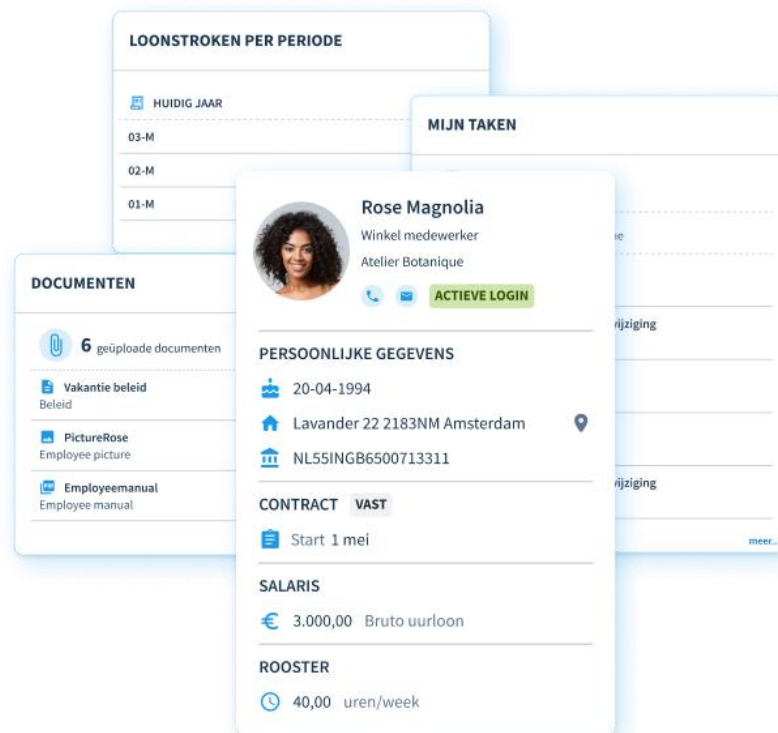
LOONSTROKEN PER PERIODE

HUIDIG JAAR
03-M
02-M
01-M

MIJN TAKEN

ne

wijziging

wijziging

meer..

DOCUMENTEN

6 geüploade documenten

Vakantie beleid
Beleid

PictureRose
Employee picture

Employeemanual
Employee manual

Rose Magnolia
Winkel medewerker
Atelier Botanique
ACTIEVE LOGIN

PERSOONLIJKE GEGEVENS
20-04-1994
Lavander 22 2183NM Amsterdam
NL55INGB6500713311

CONTRACT VAST
Start 1 mei

SALARIS
3.000,00 Bruto uurloon

ROOSTER
40,00 uren/week